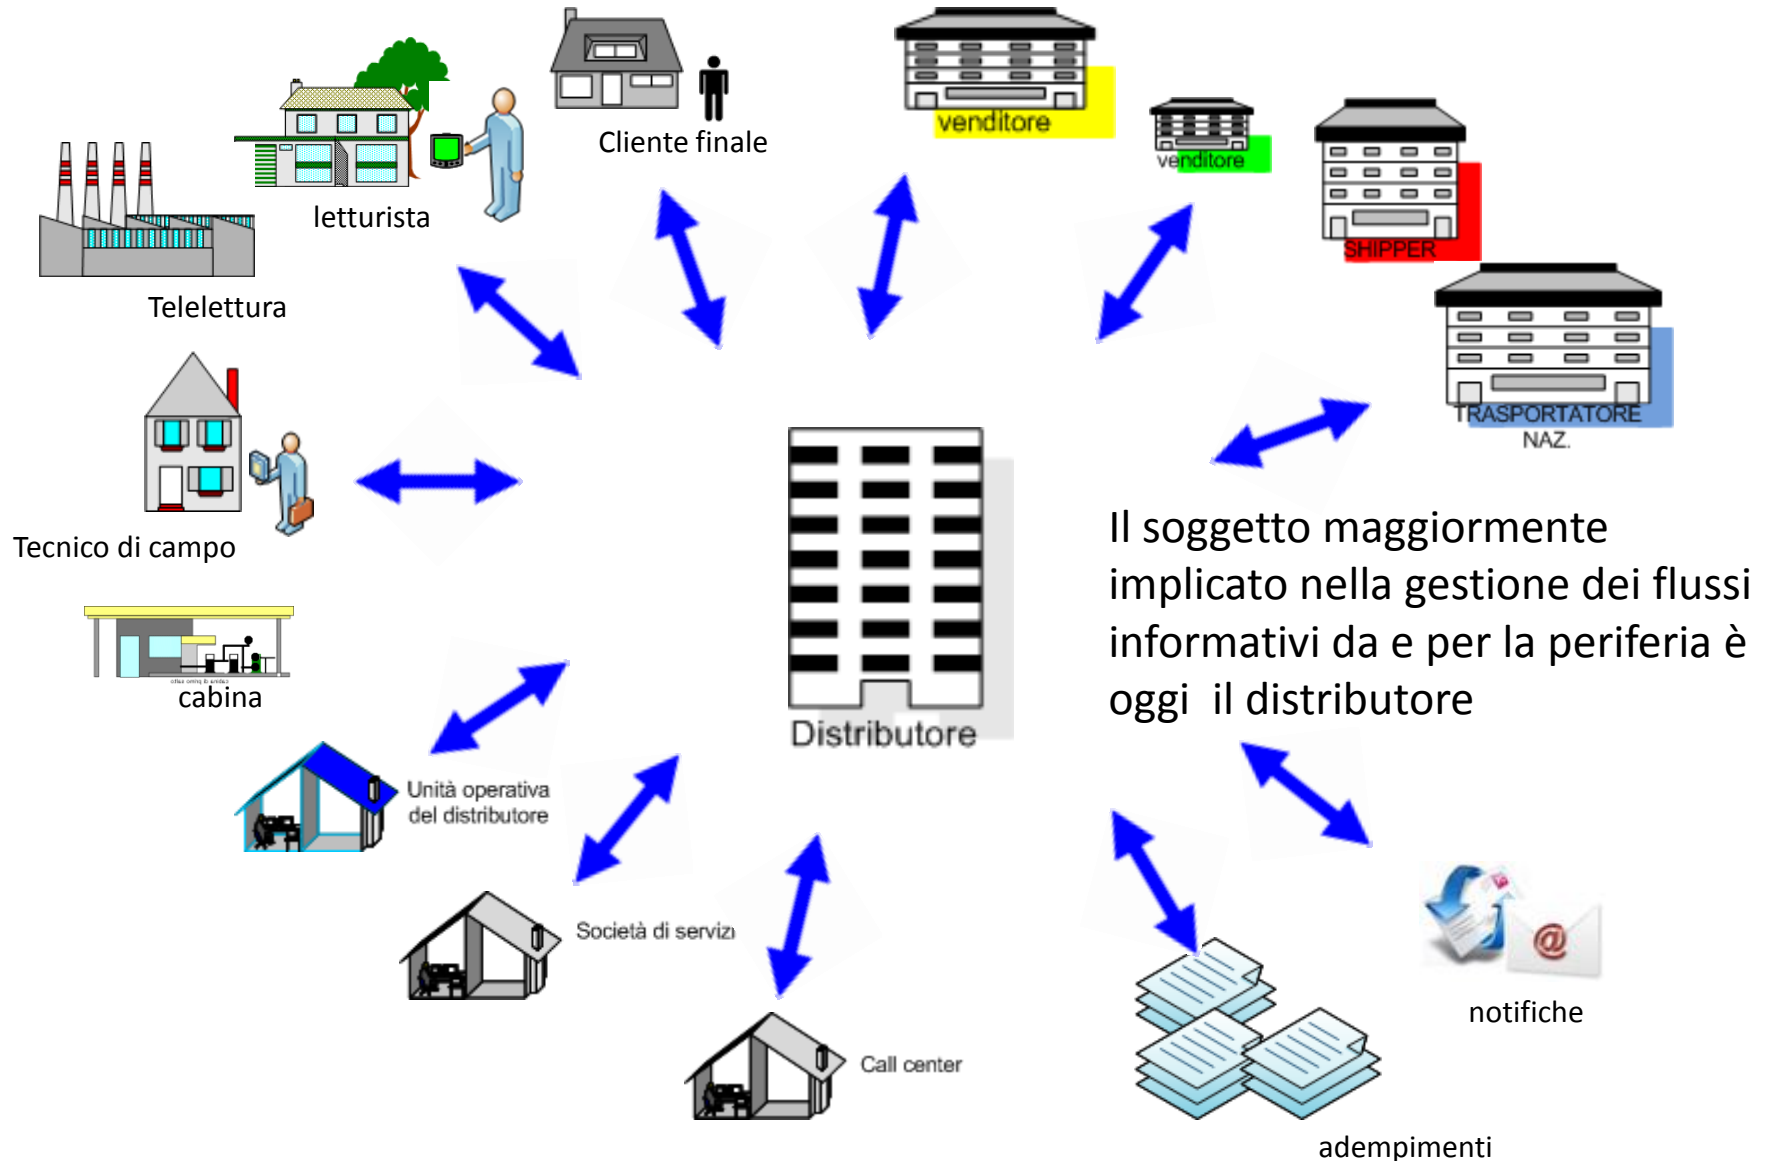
Cliente finale

venditore

venditore

SHIPPER

TRASPORTATORE NAZ.

letturista

Telelettura

Tecnico di campo

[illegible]

cabina

Distributore

Il soggetto maggiormente implicato nella gestione dei flussi informativi da e per la periferia è oggi il distributore

Unità operativa del distributore

Società di servizi

Call center

notifiche

adempimenti